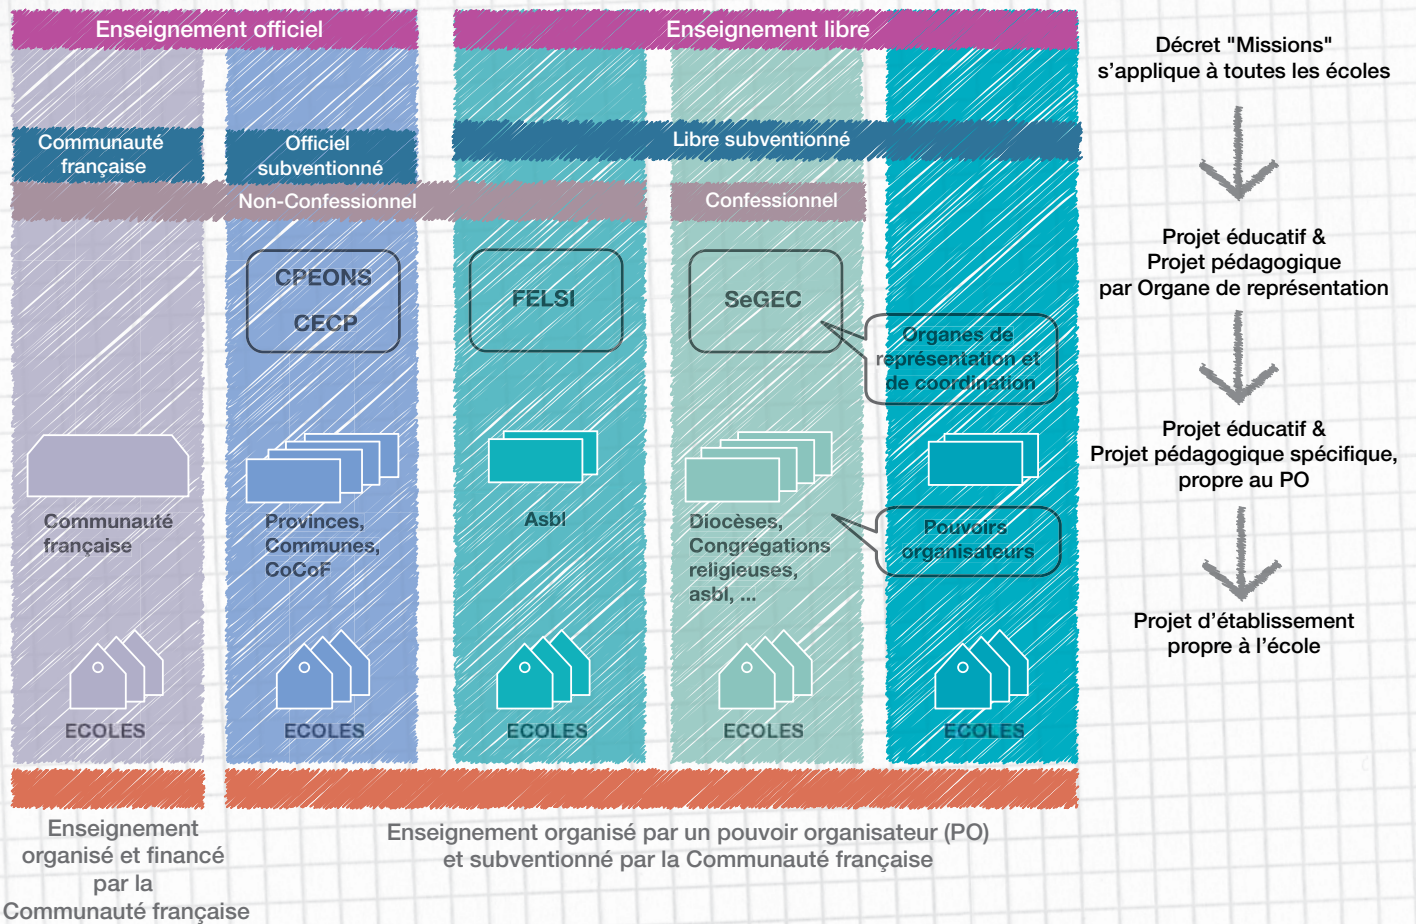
Enseignement officiel

Enseignement libre

Décret "Missions" s'applique à toutes les écoles

Communauté française

Officiel subventionné

Libre subventionné

Non-Confessionnel

Confessionnel

Projet éducatif & Projet pédagogique par Organe de représentation

CPEONS

CECP

FELSI

SeGEC

Organes de représentation et de coordination

Projet éducatif & Projet pédagogique spécifique, propre au PO

Communauté française

Provinces, Communes, CoCoF

Asbl

Diocèses, Congrégations religieuses, asbl, ...

Pouvoirs organisateurs

Projet d'établissement propre à l'école

ECOLES

ECOLES

ECOLES

ECOLES

ECOLES

Enseignement organisé et financé par la Communauté française

Enseignement organisé par un pouvoir organisateur (PO) et subventionné par la Communauté française